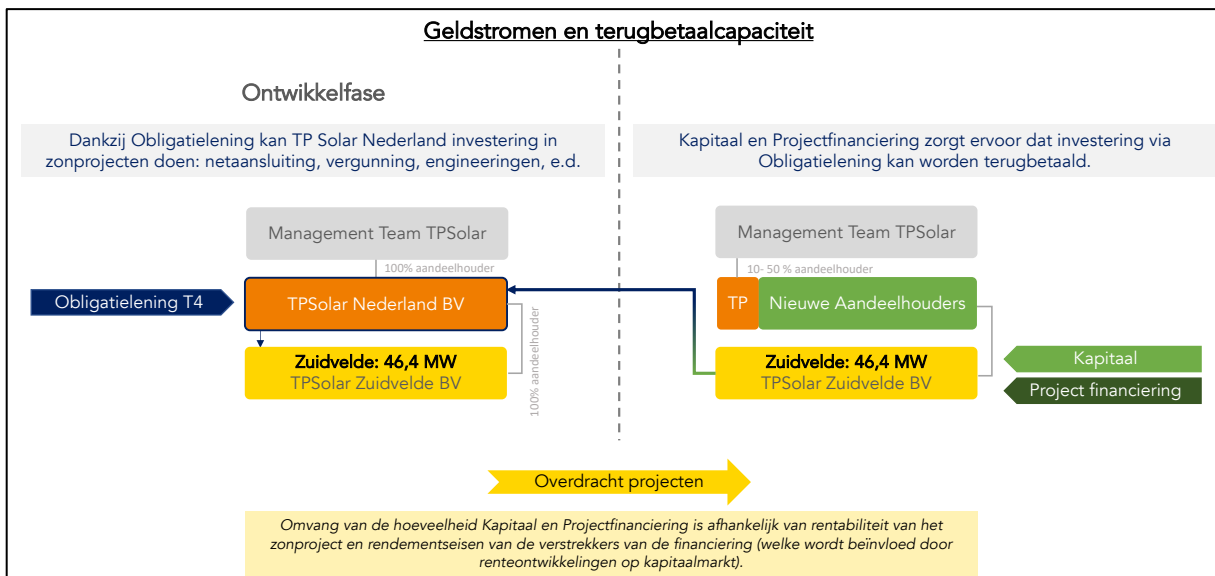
Geldstromen en terugbetaalcapaciteit

Ontwikkelfase

Dankzij Obligatielening kan TP Solar Nederland investering in zonprojecten doen: netaansluiting, vergunning, engineeringen, e.d.

Kapitaal en Projectfinanciering zorgt ervoor dat investering via Obligatielening kan worden terugbetaald.

Management Team TPSolar

100% aandeelhouder

Obligatielening T4

TPSolar Nederland BV

100% aandeelhouder

Zuidvelde: 46,4 MW
TPSolar Zuidvelde BV

Management Team TPSolar

10- 50 % aandeelhouder

TP

Nieuwe Aandeelhouders

Zuidvelde: 46,4 MW
TPSolar Zuidvelde BV

Kapitaal

Project financiering

Overdracht projecten

Omvang van de hoeveelheid Kapitaal en Projectfinanciering is afhankelijk van rentabiliteit van het zonproject en rendementseisen van de verstrekkers van de financiering (welke wordt beïnvloed door renteontwikkelingen op kapitaalmarkt).